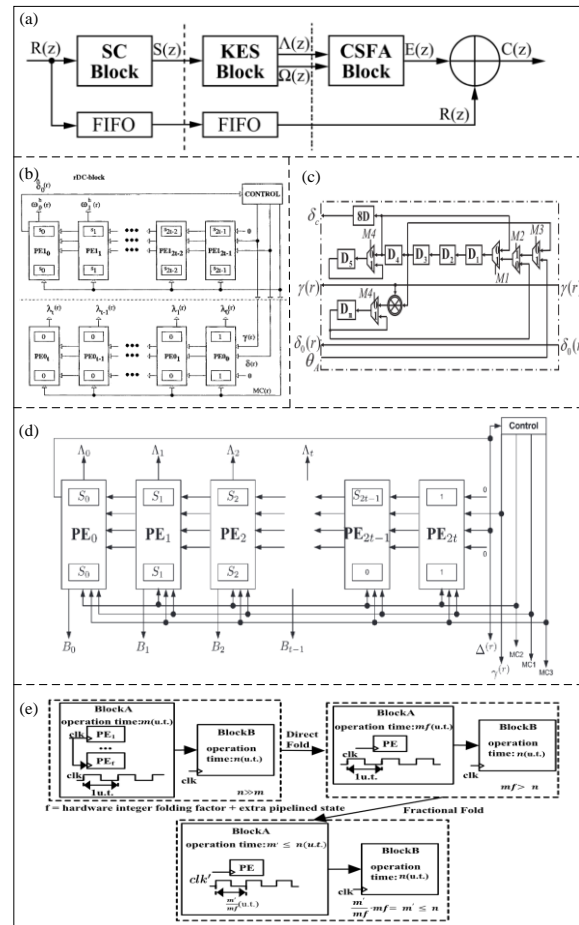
(a)

R(z)

SC Block

S(z)

KES Block

$\Lambda(z)$

$\Omega(z)$

CSFA Block

E(z)

C(z)

FIFO

FIFO

R(z)

(b)

rDC-block

$\delta_0(r)$

$\omega_0(r)$

CONTROL

PEI$_0$

PEI$_1$

PEI$_{2t-2}$

PEI$_{2t-1}$

0

$\lambda_t(r)$

$\lambda_{t-1}(r)$

$\lambda_1(r)$

$\lambda_0(r)$

PE0$_0$

PE0$_{t-1}$

PE0$_1$

PE0$_0$

1

$\gamma(r)$

$\delta(r)$

MC(r)

(c)

$\delta_c$

8D

M4

$D_5$

$D_4$

$D_3$

$D_2$

$D_1$

M2

M3

M1

$\gamma(r)$

$\gamma(r)$

M4

$D_8$

$\delta_0(r)$

$\delta_0(r)$

$\theta_A$

(d)

Control

$\Lambda_0$

$\Lambda_1$

$\Lambda_2$

$\Lambda_t$

$S_0$

$S_1$

$S_2$

$S_{2t-1}$

1

PE$_0$

PE$_1$

PE$_2$

PE$_{2t-1}$

PE$_{2t}$

0

0

$S_0$

$S_1$

$S_2$

0

1

$B_0$

$B_1$

$B_2$

$B_{t-1}$

$\Delta^{(r)}$

$\gamma^{(r)}$

MC2

MC1

MC3

(e)

BlockA

operation time:$m$(u.t.)

PE$_1$

...

PE$_f$

clk

clk

1u.t.

BlockB

operation time:$n$(u.t.)

clk

$n \gg m$

f = hardware integer folding factor + extra pipelined state

Direct Fold

BlockA

operation time:$mf$(u.t.)

clk

PE

1u.t.

BlockB

operation time:$n$(u.t.)

clk

$mf > n$

Fractional Fold

BlockA

operation time:$m' \leq n$(u.t.)

clk'

PE

$\frac{m'}{mf}$(u.t.)

BlockB

operation time:$n$(u.t.)

clk

$\frac{m'}{mf} \cdot mf = m' \leq n$